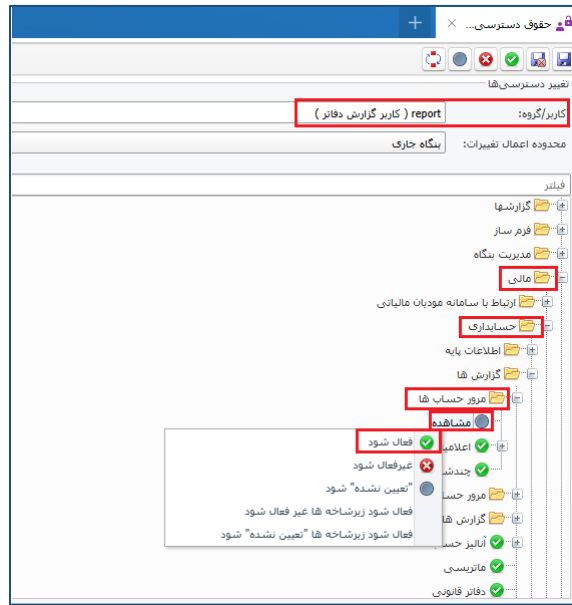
حقوق دسترسی...
×
+
تغییر دسترسی‌ها
کاربر/گروه:
report ( کاربر گزارش دفاتر )
محدوده اعمال تغییرات:
بنگاه جاری
فیلتر
گزارشها
فرم ساز
مدیریت بنگاه
مالی
ارتباط با سامانه مودیان مالیاتی
حسابداری
اطلاعات پایه
گزارش ها
مرور حساب ها
مشاهده
اعلام
چندش
مرور حسا
گزارش ها
آنالیز حسا
ماتریسی
دفاتر قانونی
فعال شود
غیرفعال شود
"تعیین نشده" شود
فعال شود زیرشاخه ها غیر فعال شود
فعال شود زیرشاخه ها "تعیین نشده" شود